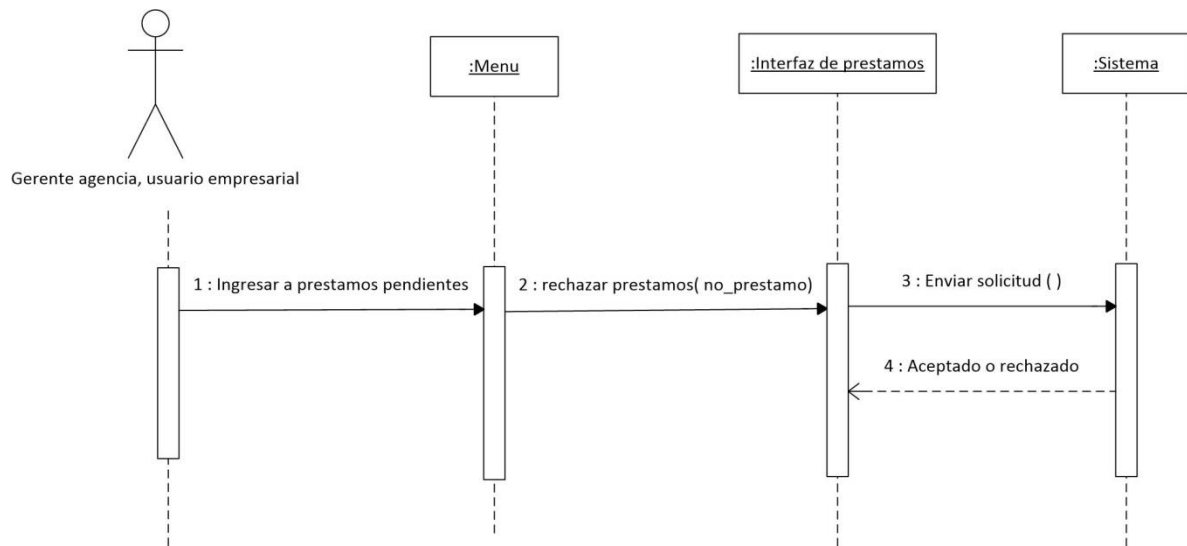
:Menu

:Interfaz de prestamos

:Sistema

Gerente agencia, usuario empresarial

1 : Ingresar a prestamos pendientes

2 : rechazar prestamos( no_prestamo)

3 : Enviar solicitud ( )

4 : Aceptado o rechazado